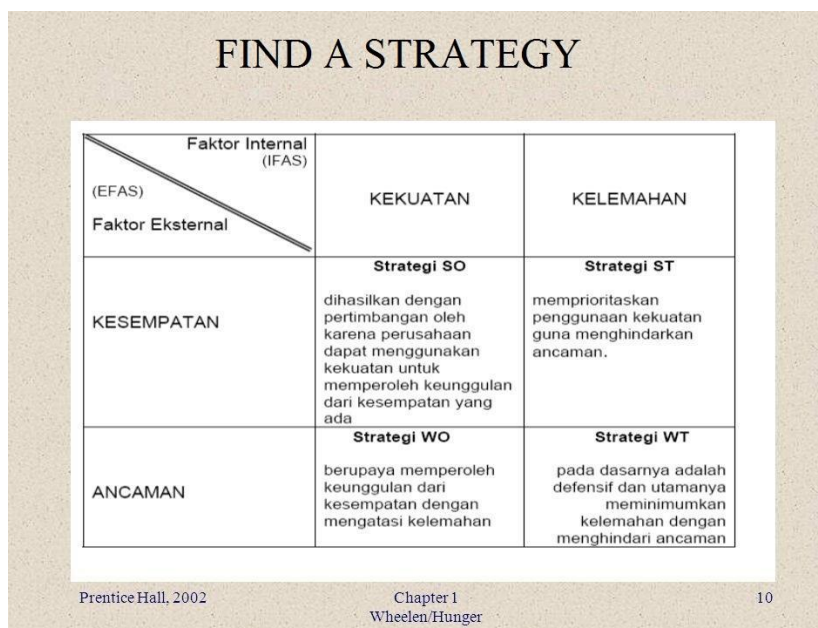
FIND A STRATEGY

| Faktor Internal (IFAS) (EFAS) Faktor Eksternal | KEKUATAN | KELEMAHAN |
|---|---|---|
| KESEMPATAN | **Strategi SO** dihasilkan dengan pertimbangan oleh karena perusahaan dapat menggunakan kekuatan untuk memperoleh keunggulan dari kesempatan yang ada | **Strategi ST** memprioritaskan penggunaan kekuatan guna menghindarkan ancaman. |
| ANCAMAN | **Strategi WO** berupaya memperoleh keunggulan dari kesempatan dengan mengatasi kelemahan | **Strategi WT** pada dasarnya adalah defensif dan utamanya meminimumkan kelemahan dengan menghindari ancaman |

Prentice Hall, 2002

Chapter 1
Wheelen/Hunger

10